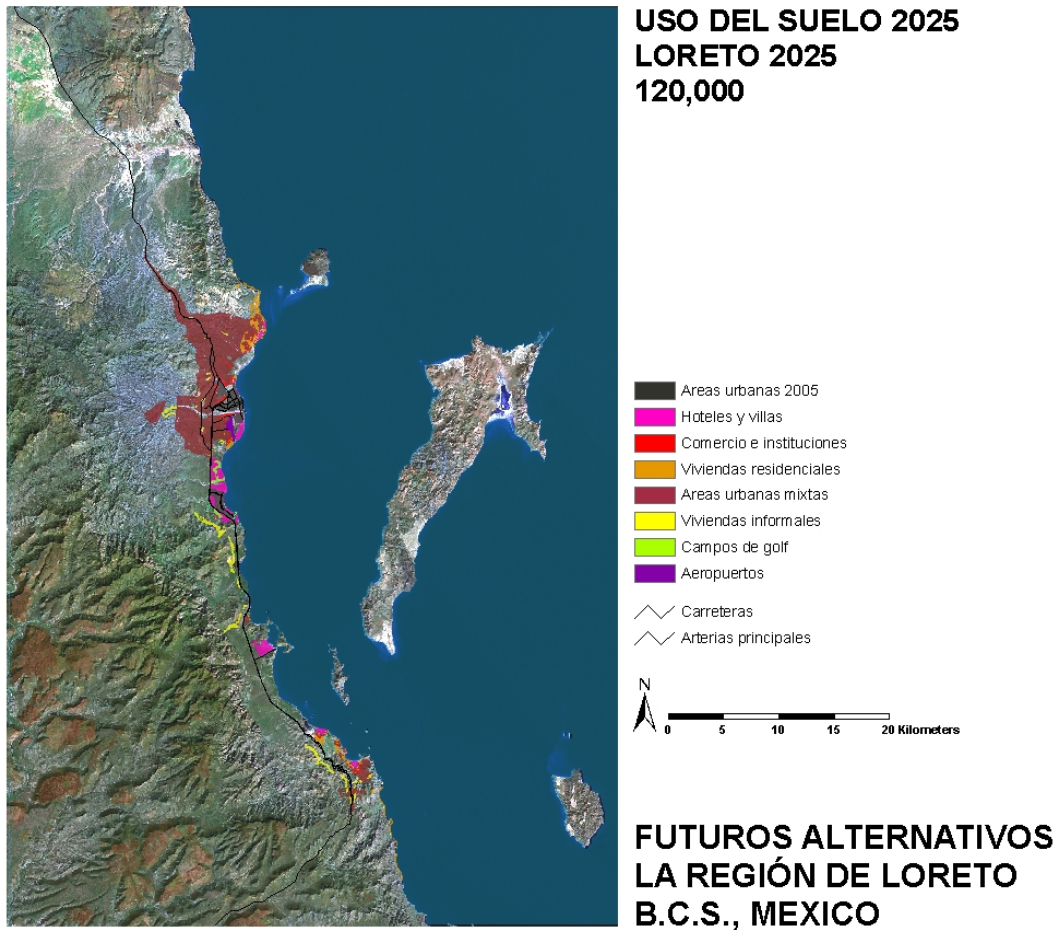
USO DEL SUELO 2025
LORETO 2025
120,000

Areas urbanas 2005
Hoteles y villas
Comercio e instituciones
Viviendas residenciales
Areas urbanas mixtas
Viviendas informales
Campos de golf
Aeropuertos

Carreteras
Arterias principales

N

0 5 10 15 20 Kilometers

FUTUROS ALTERNATIVOS
LA REGIÓN DE LORETO
B.C.S., MEXICO